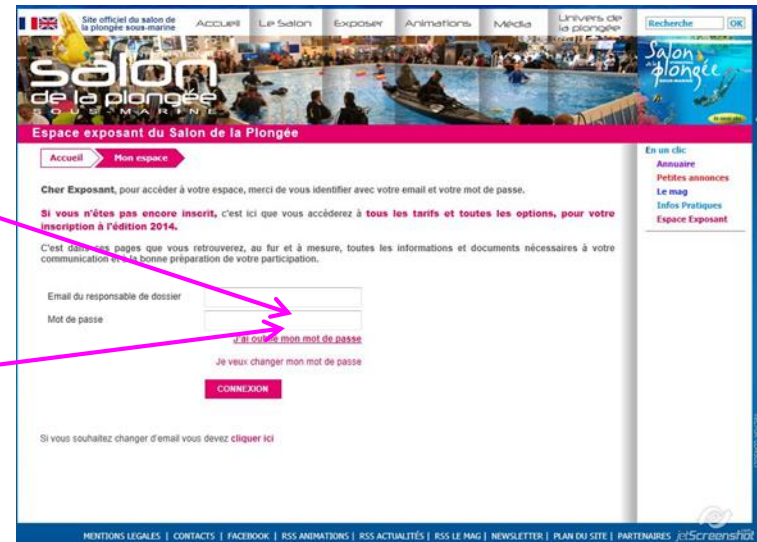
Site officiel du salon de la plongée sous-marine

Accueil | Le Salon | Exposer | Animations | Média | Univers de la plongée

Recherche OK

salon de la plongée SOUS-MARINE

Salon de la plongée

Espace exposant du Salon de la Plongée

Accueil | Mon espace

Cher Exposant, pour accéder à votre espace, merci de vous identifier avec votre email et votre mot de passe.

Si vous n'êtes pas encore inscrit, c'est ici que vous accéderez à tous les tarifs et toutes les options, pour votre inscription à l'édition 2014.

C'est dans ces pages que vous retrouverez, au fur et à mesure, toutes les informations et documents nécessaires à votre communication et à la bonne préparation de votre participation.

Email du responsable de dossier

Mot de passe

J'ai oublié mon mot de passe

Je veux changer mon mot de passe

CONNEXION

Si vous souhaitez changer d'email vous devez cliquer ici

En un clic
Annuaire
Petites annonces
Le mag
Infos Pratiques
Espace Exposant

MENTIONS LEGALES | CONTACTS | FACEBOOK | RSS ANIMATIONS | RSS ACTUALITÉS | RSS LE MAG | NEWSLETTER | PLAN DU SITE | PARTENAIRES

jetScreenshot